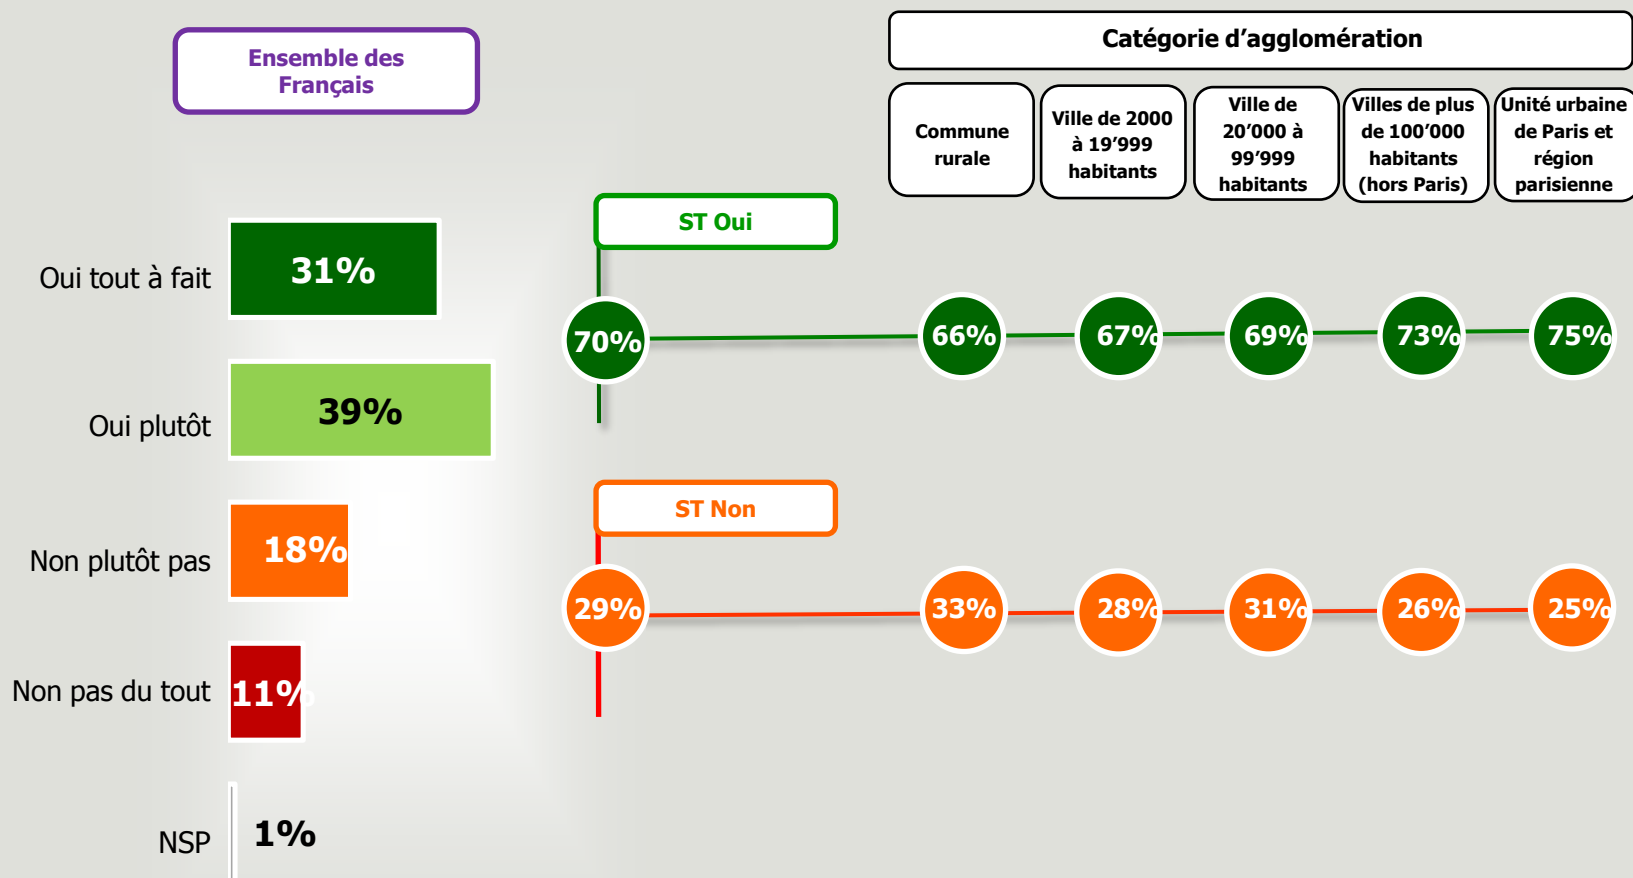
Ensemble des Français

Catégorie d'agglomération

Commune rurale

Ville de 2000 à 19'999 habitants

Ville de 20'000 à 99'999 habitants

Villes de plus de 100'000 habitants (hors Paris)

Unité urbaine de Paris et région parisienne

Oui tout à fait 31%

Oui plutôt 39%

Non plutôt pas 18%

Non pas du tout 11%

NSP 1%

ST Oui

70% 66% 67% 69% 73% 75%

ST Non

29% 33% 28% 31% 26% 25%